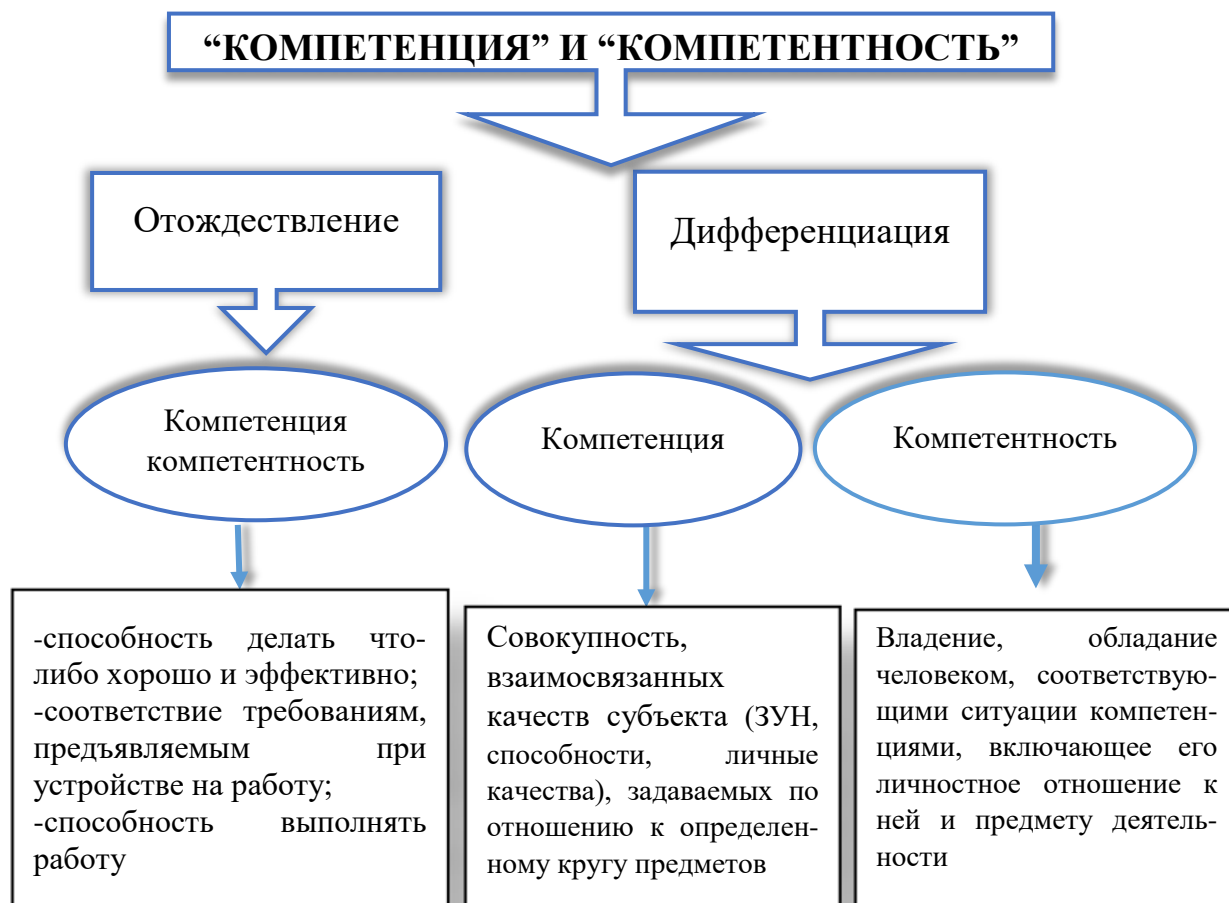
“КОМПЕТЕНЦИЯ” И “КОМПЕТЕНТНОСТЬ”

Отождествление

Дифференциация

Компетенция компетентность

Компетенция

Компетентность

-способность делать что-либо хорошо и эффективно;
-соответствие требованиям, предъявляемым при устройстве на работу;
-способность выполнять работу

Совокупность, взаимосвязанных качеств субъекта (ЗУН, способности, личные качества), задаваемых по отношению к определенному кругу предметов

Владение, обладание человеком, соответствующими ситуации компетенциями, включающее его личностное отношение к ней и предмету деятельности